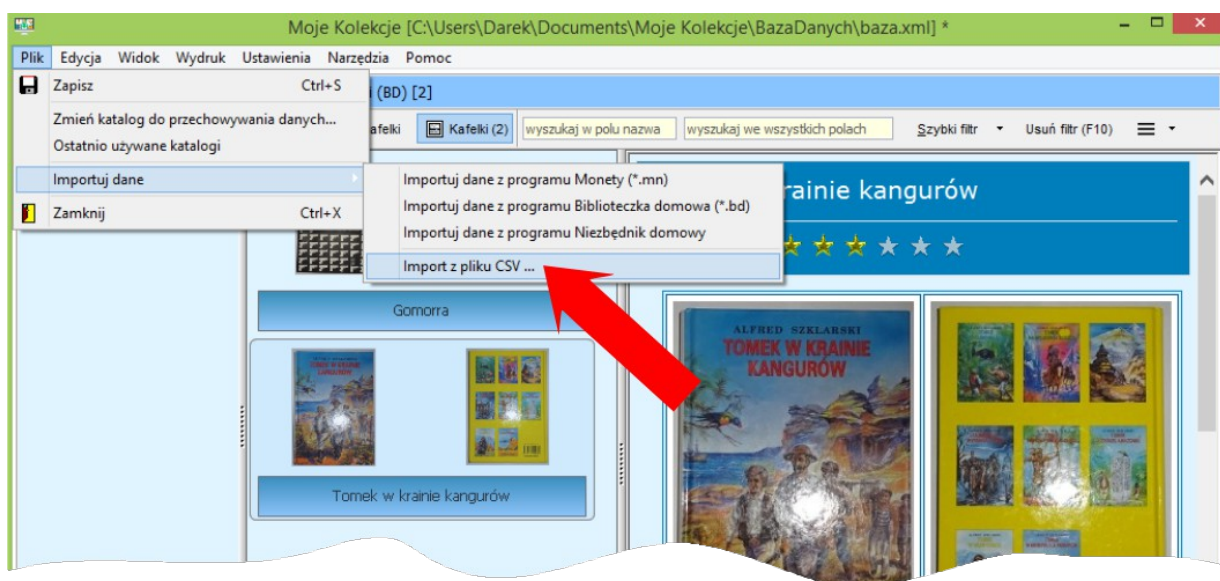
Moje Kolekcje [C:\Users\Darek\Documents\Moje Kolekcje\BazaDanych\baza.xml] *

Plik Edycja Widok Wydruk Ustawienia Narzędzia Pomoc

Zapisz Ctrl+S

Zmień katalog do przechowywania danych...

Ostatnio używane katalogi

Importuj dane

Zamknij Ctrl+X

(BD) [2]

afelki Kafelki (2) wyszukaj w polu nazwa wyszukaj we wszystkich polach Szybki filtr Usuń filtr (F10)

Importuj dane z programu Monety (*.mn)

Importuj dane z programu Biblioteczka domowa (*.bd)

Importuj dane z programu Niezbędnik domowy

Import z pliku CSV ...

rainie kangurów

Gomorra

Tomek w krainie kangurów

ALFRED SZKLARSKI

TOMEK W KRAINIE KANGURÓW